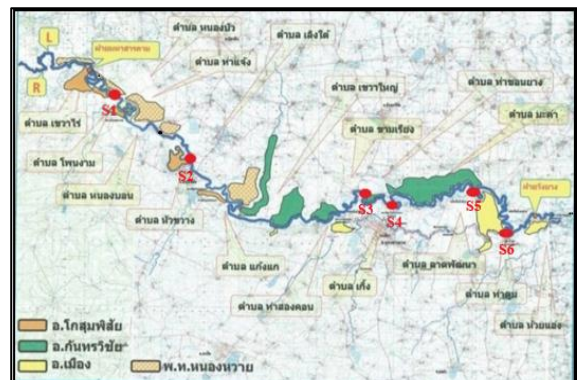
L
R
ฝายมหาสารคาม
ตำบล หนองบัว
ตำบล เขวาไร่
ตำบล เชียงใต้
ตำบล ท่าแจ้ง
ตำบล เขวาใหญ่
ตำบล ท่าขอนยาง
ตำบล ขามเรียง
ตำบล มะค่า
ตำบล โพนงาม
ตำบล หนองบอน
ตำบล หัวขวาง
S1
S2
S3
S4
S5
S6
ฝายร้อยเอ็ด
ตำบล แก้งแก
ตำบล เกิ้ง
ตำบล ลาดพัฒนา
ตำบล ท่าสองคอน
ตำบล ท่าตูม
ตำบล ห้วยแอ่ง
อ.โกสุมพิสัย
อ.กันทรวิชัย
อ.เมือง
พ.ท.หนองหวาย